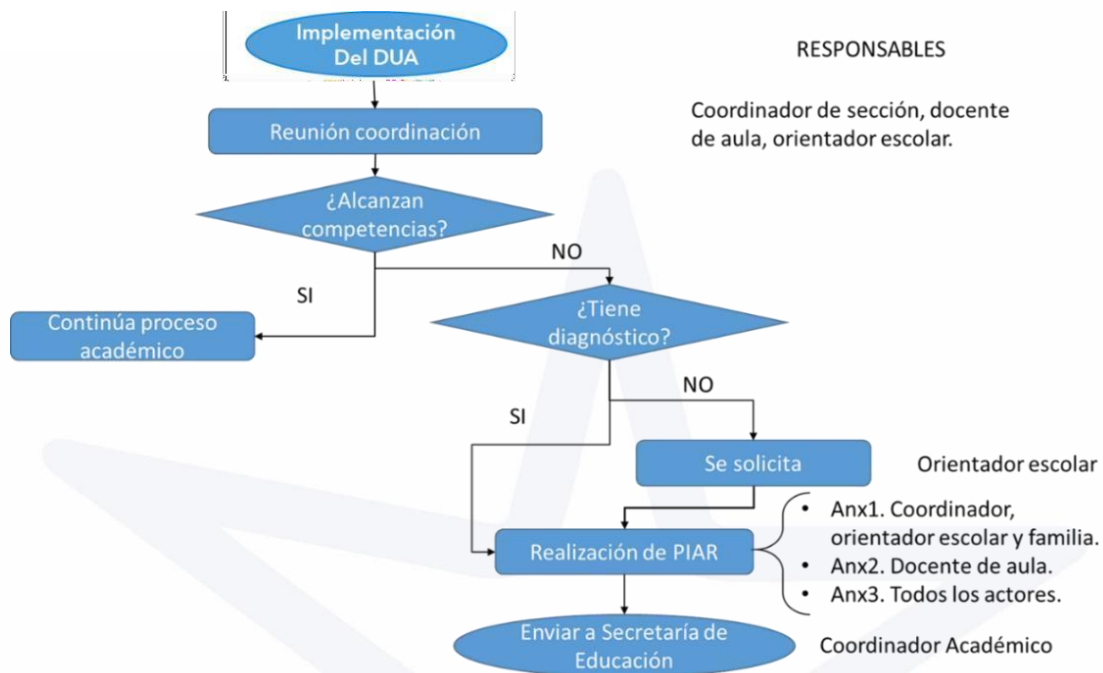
Implementación Del DUA

RESPONSABLES

Reunión coordinación

Coordinador de sección, docente de aula, orientador escolar.

¿Alcanzan competencias?

NO

SI

Continúa proceso académico

¿Tiene diagnóstico?

NO

SI

Se solicita

Orientador escolar

Realización de PIAR

- Anx1. Coordinador, orientador escolar y familia.
- Anx2. Docente de aula.
- Anx3. Todos los actores.

Enviar a Secretaría de Educación

Coordinador Académico